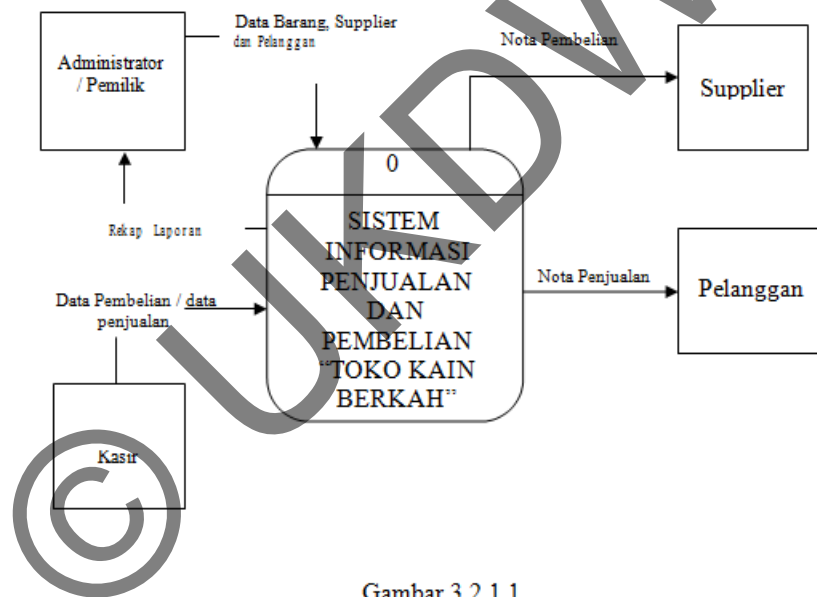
Administrator / Pemilik

Data Barang, Supplier dan Pelanggan

Nota Pembelian

Supplier

0

SISTEM INFORMASI PENJUALAN DAN PEMBELIAN "TOKO KAIN BERKAH"

Rekap Laporan

Data Pembelian / data penjualan

Nota Penjualan

Pelanggan

Kasir

Gambar 3.2.1.1